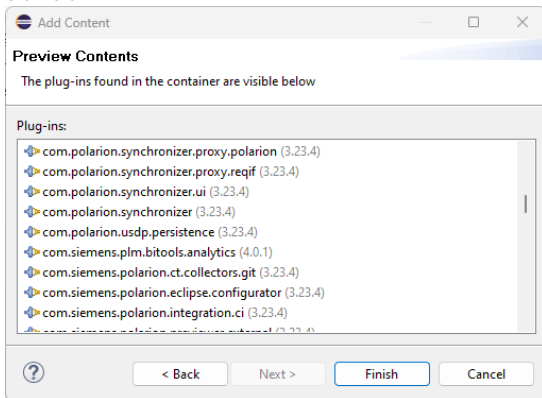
Add Content

Preview Contents

The plug-ins found in the container are visible below

Plug-ins:

com.polarion.synchronizer.proxy.polarion (3.23.4)
com.polarion.synchronizer.proxy.reqif (3.23.4)
com.polarion.synchronizer.ui (3.23.4)
com.polarion.synchronizer (3.23.4)
com.polarion.usdp.persistence (3.23.4)
com.siemens.plm.bitools.analytics (4.0.1)
com.siemens.polarion.ct.collectors.git (3.23.4)
com.siemens.polarion.eclipse.configurator (3.23.4)
com.siemens.polarion.integration.ci (3.23.4)
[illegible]

?

< Back

Next >

Finish

Cancel